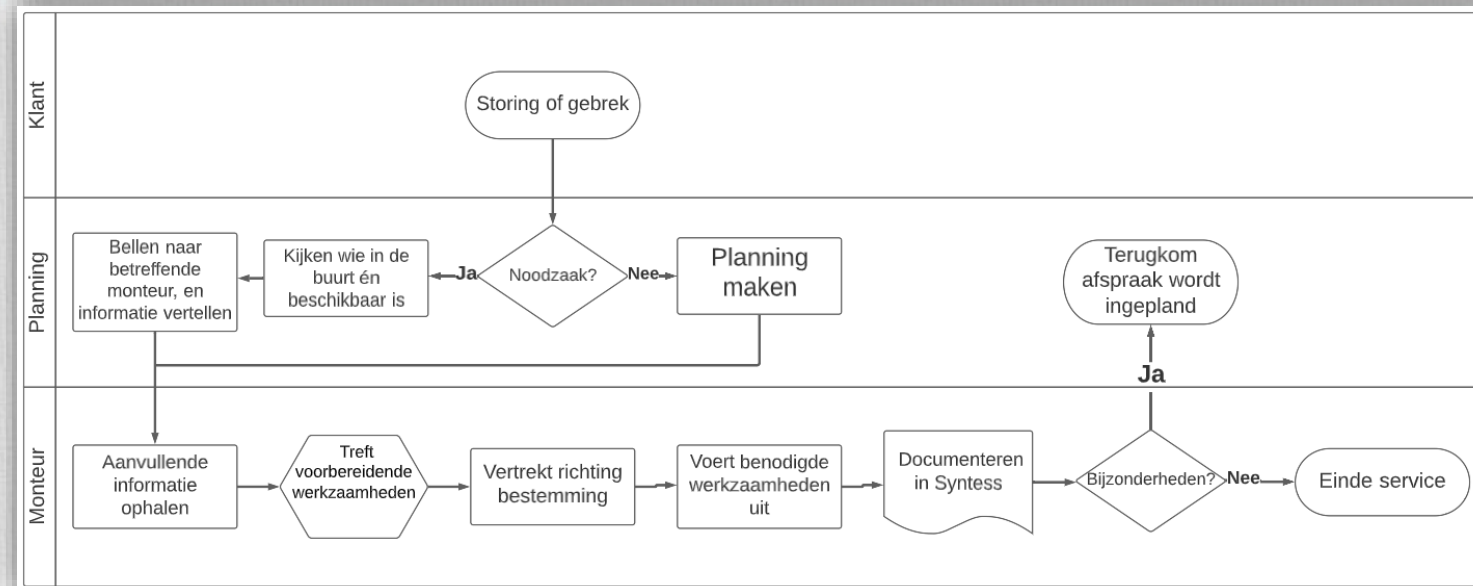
Klant

Storing of gebrek

Planning

Bellen naar betreffende monteur, en informatie vertellen

Kijken wie in de buurt én beschikbaar is

Ja

Noodzaak?

Nee

Planning maken

Terugkom afspraak wordt ingepland

Ja

Monteur

Aanvullende informatie ophalen

Treft voorbereidende werkzaamheden

Vertrekt richting bestemming

Voert benodigde werkzaamheden uit

Documenteren in Syntess

Bijzonderheden?

Nee

Einde service